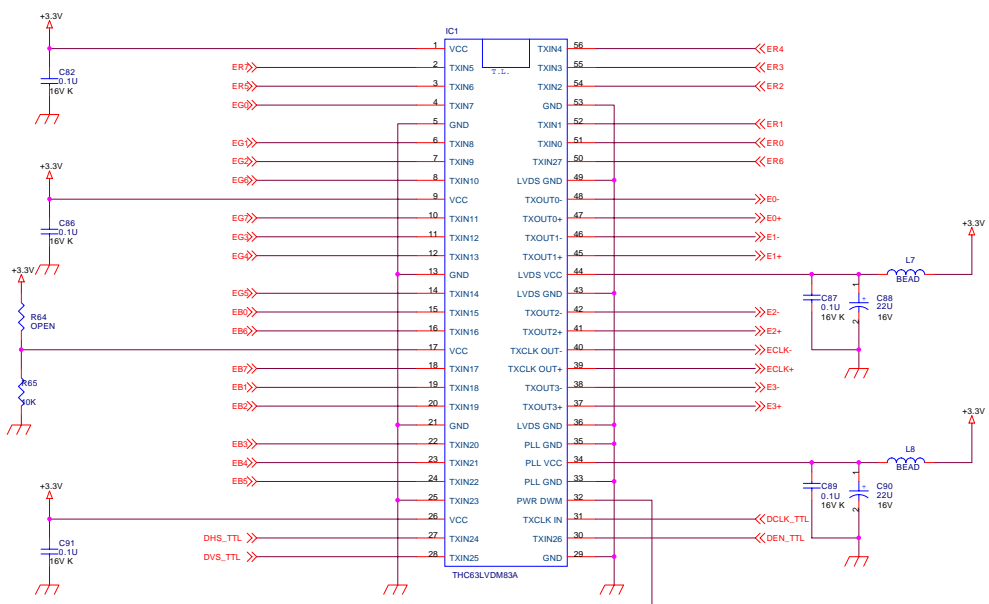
+3.3V
C82
0.1U
16V K
ER7
ER5
EG0
EG1
EG2
EG6
EG7
EG3
EG4
EG5
EB0
EB6
EB7
EB1
EB2
EB3
EB4
EB5
DHS_TTL
DVS_TTL
+3.3V
C86
0.1U
16V K
+3.3V
R64
OPEN
R65
10K
+3.3V
C91
0.1U
16V K

IC1

| Pin | Name | Name | Pin |
|---|---|---|---|
| 1 | VCC | TXIN4 | 56 |
| 2 | TXIN5 | TXIN3 | 55 |
| 3 | TXIN6 | TXIN2 | 54 |
| 4 | TXIN7 | GND | 53 |
| 5 | GND | TXIN1 | 52 |
| 6 | TXIN8 | TXIN0 | 51 |
| 7 | TXIN9 | TXIN27 | 50 |
| 8 | TXIN10 | LVDS GND | 49 |
| 9 | VCC | TXOUT0- | 48 |
| 10 | TXIN11 | TXOUT0+ | 47 |
| 11 | TXIN12 | TXOUT1- | 46 |
| 12 | TXIN13 | TXOUT1+ | 45 |
| 13 | GND | LVDS VCC | 44 |
| 14 | TXIN14 | LVDS GND | 43 |
| 15 | TXIN15 | TXOUT2- | 42 |
| 16 | TXIN16 | TXOUT2+ | 41 |
| 17 | VCC | TXCLK OUT- | 40 |
| 18 | TXIN17 | TXCLK OUT+ | 39 |
| 19 | TXIN18 | TXOUT3- | 38 |
| 20 | TXIN19 | TXOUT3+ | 37 |
| 21 | GND | LVDS GND | 36 |
| 22 | TXIN20 | PLL GND | 35 |
| 23 | TXIN21 | PLL VCC | 34 |
| 24 | TXIN22 | PLL GND | 33 |
| 25 | TXIN23 | PWR DWM | 32 |
| 26 | VCC | TXCLK IN | 31 |
| 27 | TXIN24 | TXIN26 | 30 |
| 28 | TXIN25 | GND | 29 |

T.L.
THC63LVDM83A

ER4
ER3
ER2
ER1
ER0
ER6
E0-
E0+
E1-
E1+
E2-
E2+
ECLK-
ECLK+
E3-
E3+
DCLK_TTL
DEN_TTL
+3.3V
L7
BEAD
C87
0.1U
16V K
C88
22U
16V
+3.3V
L8
BEAD
C89
0.1U
16V K
C90
22U
16V